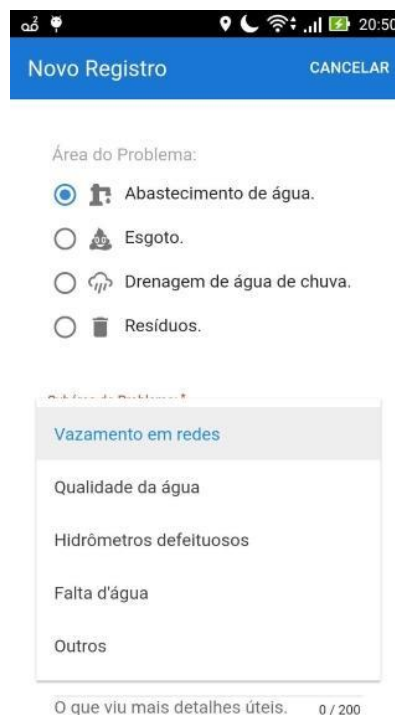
20:50

Novo Registro CANCELAR

Área do Problema:

Abastecimento de água.

Esgoto.

Drenagem de água de chuva.

Resíduos.

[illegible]

Vazamento em redes

Qualidade da água

Hidrômetros defeituosos

Falta d'água

Outros

O que viu mais detalhes úteis. 0 / 200